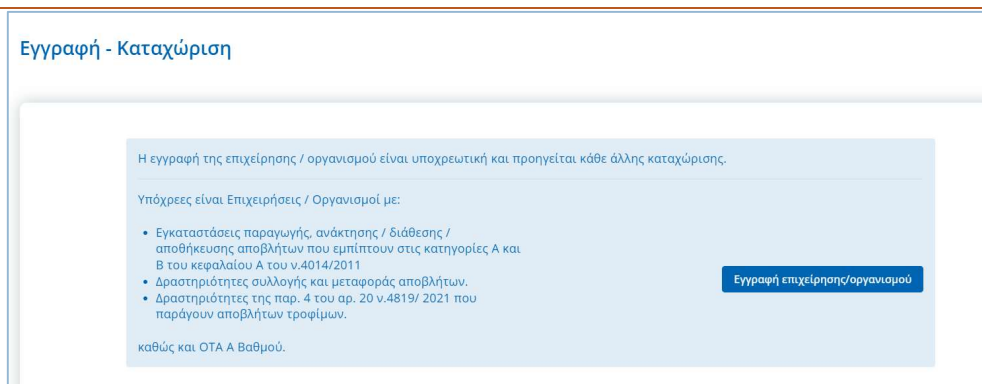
Εγγραφή - Καταχώριση

Η εγγραφή της επιχείρησης / οργανισμού είναι υποχρεωτική και προηγείται κάθε άλλης καταχώρισης.

Υπόχρεες είναι Επιχειρήσεις / Οργανισμοί με:

- Εγκαταστάσεις παραγωγής, ανάκτησης / διάθεσης / αποθήκευσης αποβλήτων που εμπίπτουν στις κατηγορίες Α και Β του κεφαλαίου Α του ν.4014/2011
- Δραστηριότητες συλλογής και μεταφοράς αποβλήτων.
- Δραστηριότητες της παρ. 4 του αρ. 20 ν.4819/ 2021 που παράγουν αποβλήτων τροφίμων.

καθώς και ΟΤΑ Α Βαθμού.

Εγγραφή επιχείρησης/οργανισμού